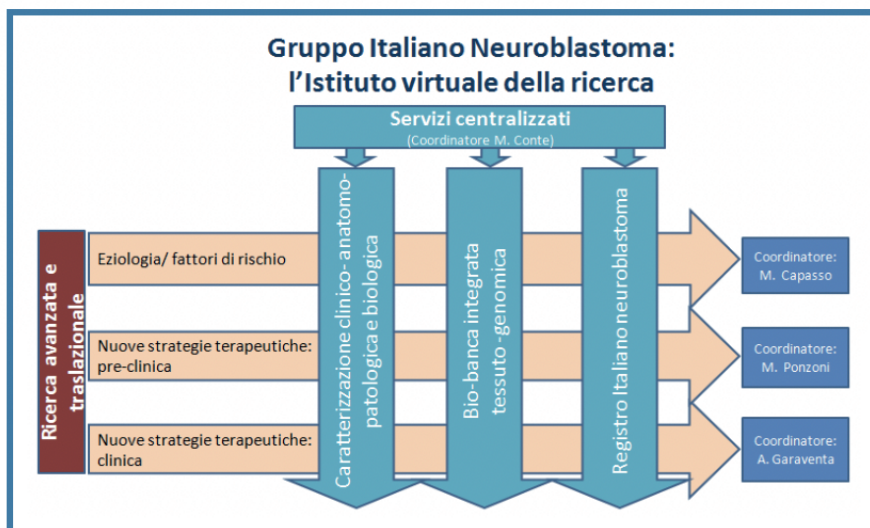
Gruppo Italiano Neuroblastoma:
l'Istituto virtuale della ricerca

Servizi centralizzati
(Coordinatore M. Conte)

Caratterizzazione clinico- anatomo-patologica e biologica

Bio-banca integrata tessuto-genomica

Registro Italiano neuroblastoma

Ricerca avanzata e traslazionale

Eziologia/ fattori di rischio

Coordinatore:
M. Capasso

Nuove strategie terapeutiche: pre-clinica

Coordinatore:
M. Ponzoni

Nuove strategie terapeutiche: clinica

Coordinatore:
A. Garaventa